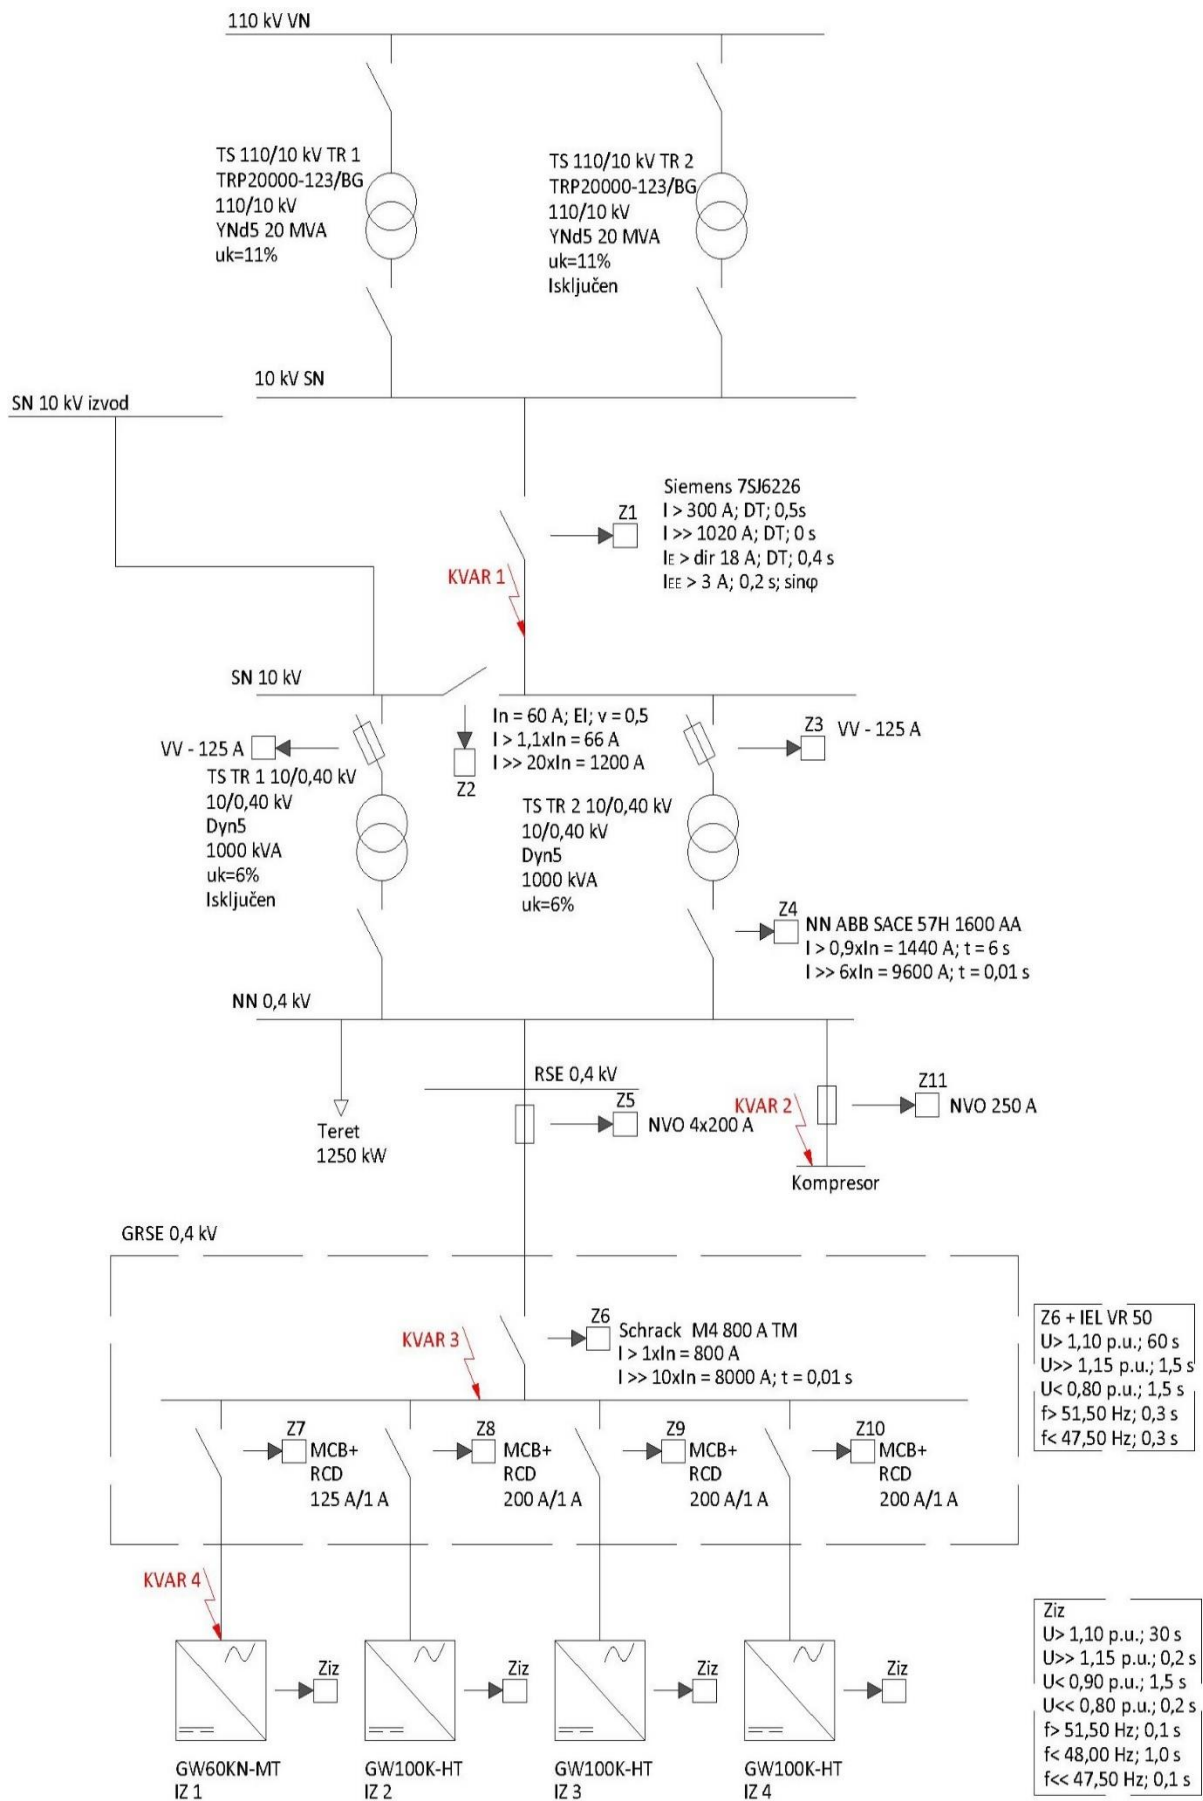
110 kV VN

TS 110/10 kV TR 1
TRP20000-123/BG
110/10 kV
YNd5 20 MVA
uk=11%

TS 110/10 kV TR 2
TRP20000-123/BG
110/10 kV
YNd5 20 MVA
uk=11%
Isključen

10 kV SN

SN 10 kV izvod

Z1
Siemens 7SJ6226
I > 300 A; DT; 0,5s
I >> 1020 A; DT; 0 s
IE > dir 18 A; DT; 0,4 s
IEE > 3 A; 0,2 s; sinφ

KVAR 1

SN 10 kV

In = 60 A; EI; v = 0,5
I > 1,1xIn = 66 A
I >> 20xIn = 1200 A

VV - 125 A
Z2
Z3 VV - 125 A

TS TR 1 10/0,40 kV
10/0,40 kV
Dyn5
1000 kVA
uk=6%
Isključen

TS TR 2 10/0,40 kV
10/0,40 kV
Dyn5
1000 kVA
uk=6%

Z4
NN ABB SACE 57H 1600 AA
I > 0,9xIn = 1440 A; t = 6 s
I >> 6xIn = 9600 A; t = 0,01 s

NN 0,4 kV

RSE 0,4 kV

Z5 NVO 4x200 A

KVAR 2

Z11 NVO 250 A

Teret
1250 kW

Kompresor

GRSE 0,4 kV

Z6 Schrack M4 800 A TM
I > 1xIn = 800 A
I >> 10xIn = 8000 A; t = 0,01 s

KVAR 3

Z6 + IEL VR 50
U> 1,10 p.u.; 60 s
U>> 1,15 p.u.; 1,5 s
U< 0,80 p.u.; 1,5 s
f> 51,50 Hz; 0,3 s
f< 47,50 Hz; 0,3 s

Z7 MCB+ RCD 125 A/1 A
Z8 MCB+ RCD 200 A/1 A
Z9 MCB+ RCD 200 A/1 A
Z10 MCB+ RCD 200 A/1 A

KVAR 4

Ziz
Ziz
Ziz
Ziz

GW60KN-MT
IZ 1
GW100K-HT
IZ 2
GW100K-HT
IZ 3
GW100K-HT
IZ 4

Ziz
U> 1,10 p.u.; 30 s
U>> 1,15 p.u.; 0,2 s
U< 0,90 p.u.; 1,5 s
U<< 0,80 p.u.; 0,2 s
f> 51,50 Hz; 0,1 s
f< 48,00 Hz; 1,0 s
f<< 47,50 Hz; 0,1 s